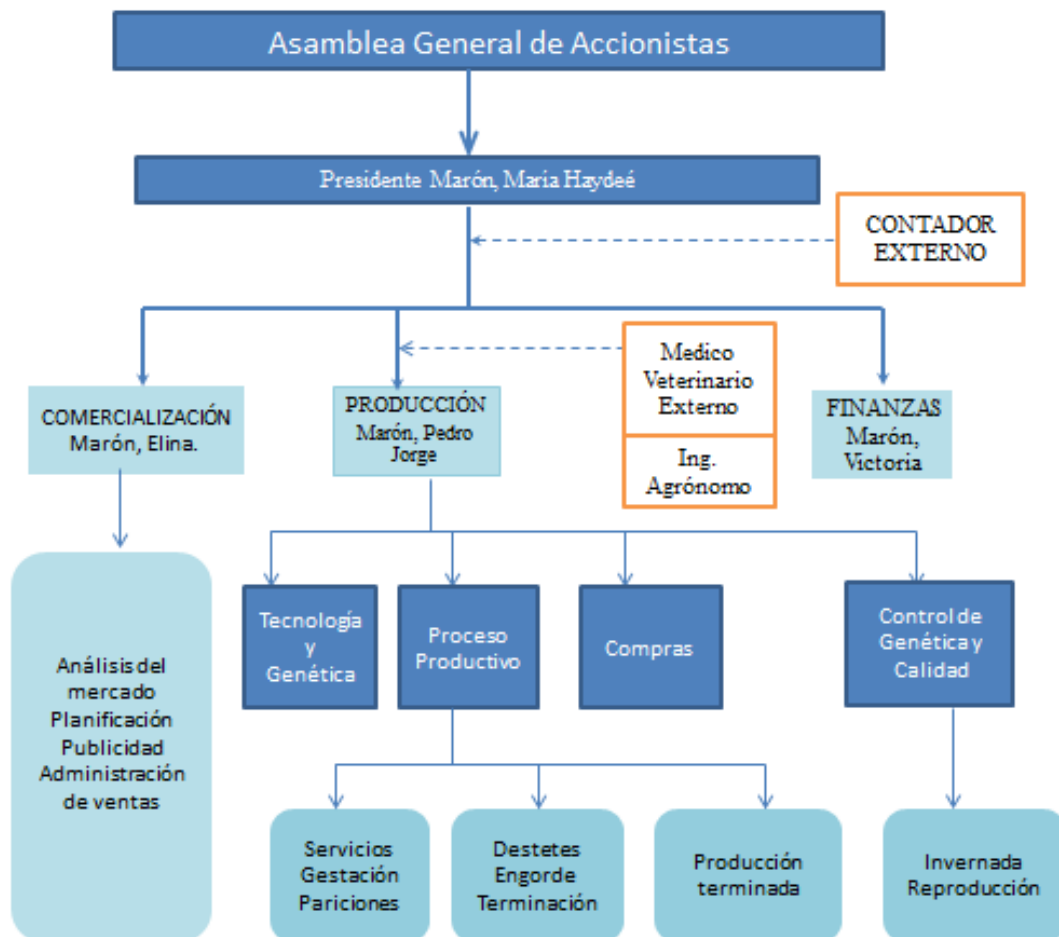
Asamblea General de Accionistas

Presidente Marón, Maria Haydeé

CONTADOR EXTERNO

COMERCIALIZACIÓN Marón, Elina.

PRODUCCIÓN Marón, Pedro Jorge

Medico Veterinario Externo

Ing. Agrónomo

FINANZAS Marón, Victoria

Análisis del mercado Planificación Publicidad Administración de ventas

Tecnología y Genética

Proceso Productivo

Compras

Control de Genética y Calidad

Servicios Gestación Pariciones

Destetes Engorde Terminación

Producción terminada

Invernada Reproducción